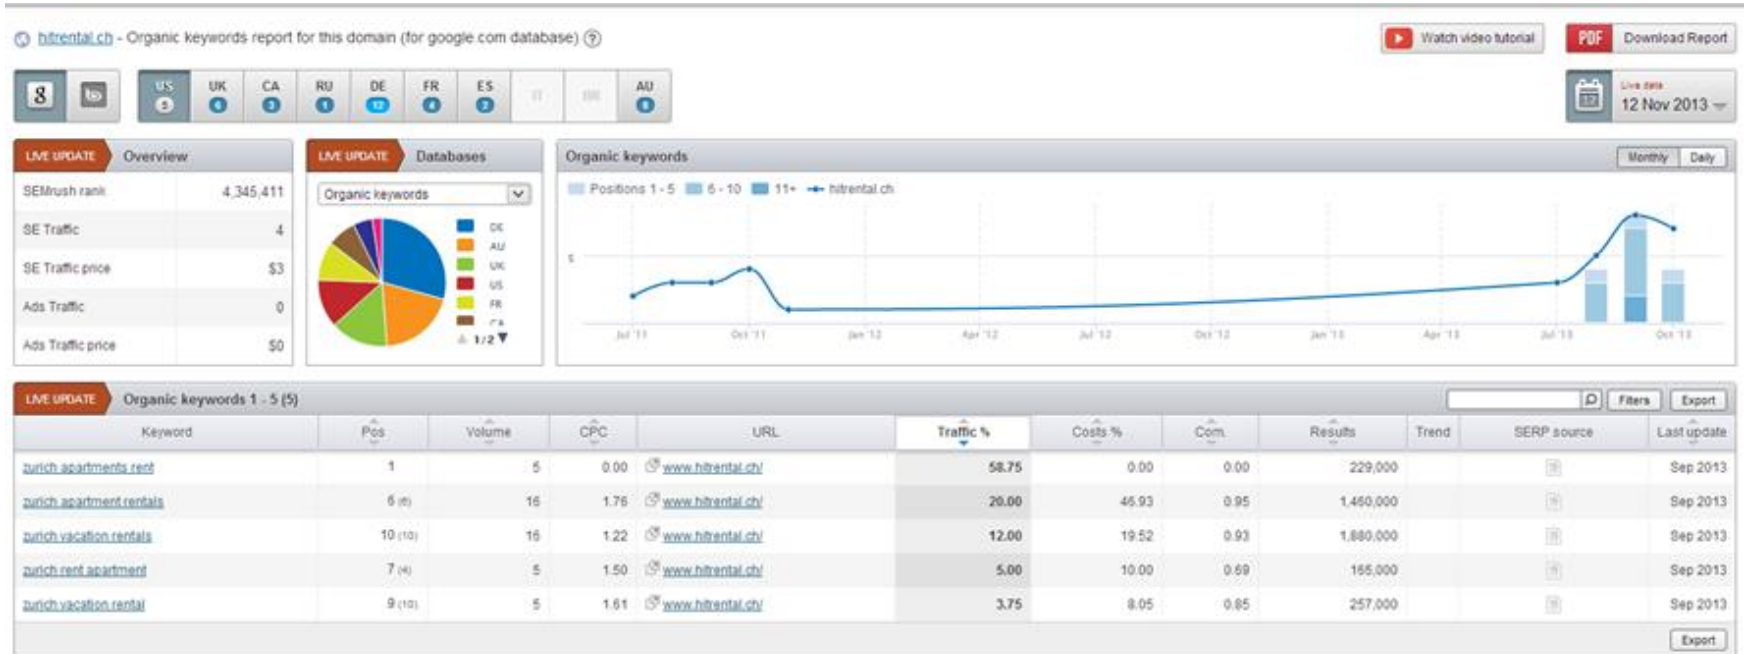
hitrental.ch - Organic keywords report for this domain (for google.com database) ?

Watch video tutorial

PDF Download Report

US 5 | UK 6 | CA 3 | RU 1 | DE 12 | FR 6 | ES 2 | IT | BR | AU 6

Live data
12 Nov 2013

LIVE UPDATE Overview

| SEMrush rank | 4,345,411 |
|---|---|
| SE Traffic | 4 |
| SE Traffic price | $3 |
| Ads Traffic | 0 |
| Ads Traffic price | $0 |

LIVE UPDATE Databases

Organic keywords

DE
AU
UK
US
FR
CA
1/2

Organic keywords

Monthly Daily

Positions 1 - 5 6 - 10 11+ hitrental.ch

5

Jul '11 Oct '11 Jan '12 Apr '12 Jul '12 Oct '12 Jan '13 Apr '13 Jul '13 Oct '13

LIVE UPDATE Organic keywords 1 - 5 (5)

Filters Export

| Keyword | Pos | Volume | CPC | URL | Traffic % | Costs % | Com. | Results | Trend | SERP source | Last update |
|---|---|---|---|---|---|---|---|---|---|---|---|
| zurich apartments rent | 1 | 5 | 0.00 | www.hitrental.ch/ | 58.75 | 0.00 | 0.00 | 229,000 | | | Sep 2013 |
| zurich apartment rentals | 6 (6) | 16 | 1.76 | www.hitrental.ch/ | 20.00 | 46.93 | 0.95 | 1,460,000 | | | Sep 2013 |
| zurich vacation rentals | 10 (10) | 16 | 1.22 | www.hitrental.ch/ | 12.00 | 19.52 | 0.93 | 1,880,000 | | | Sep 2013 |
| zurich rent apartment | 7 (4) | 5 | 1.50 | www.hitrental.ch/ | 5.00 | 10.00 | 0.69 | 165,000 | | | Sep 2013 |
| zurich vacation rental | 9 (10) | 5 | 1.61 | www.hitrental.ch/ | 3.75 | 8.05 | 0.85 | 257,000 | | | Sep 2013 |

Export